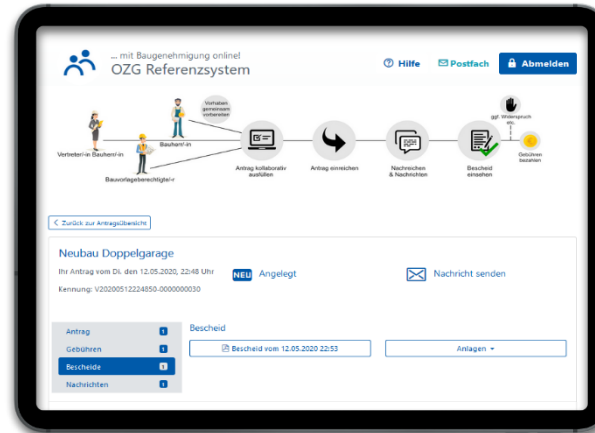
... mit Baugenehmigung online!
OZG Referenzsystem

Hilfe
Postfach
Abmelden

Vorhaben gemeinsam vorbereiten
Vertreter/-in Bauherr/-in
Bauherr/-in
Bauvorlageberechtigte/-r
Antrag kollaborativ ausfüllen
Antrag einreichen
Nachreichen & Nachrichten
Bescheid einsehen
ggf. Widerspruch etc.
Gebühren bezahlen

< Zurück zur Antragsübersicht

Neubau Doppelgarage
Ihr Antrag vom Di. den 12.05.2020, 22:48 Uhr
NEU Angelegt
Nachricht senden
Kennung: V20200512224850-0000000030

Antrag 1
Gebühren 1
Bescheide 1
Nachrichten 1

Bescheid
Bescheid vom 12.05.2020 22:53
Anlagen